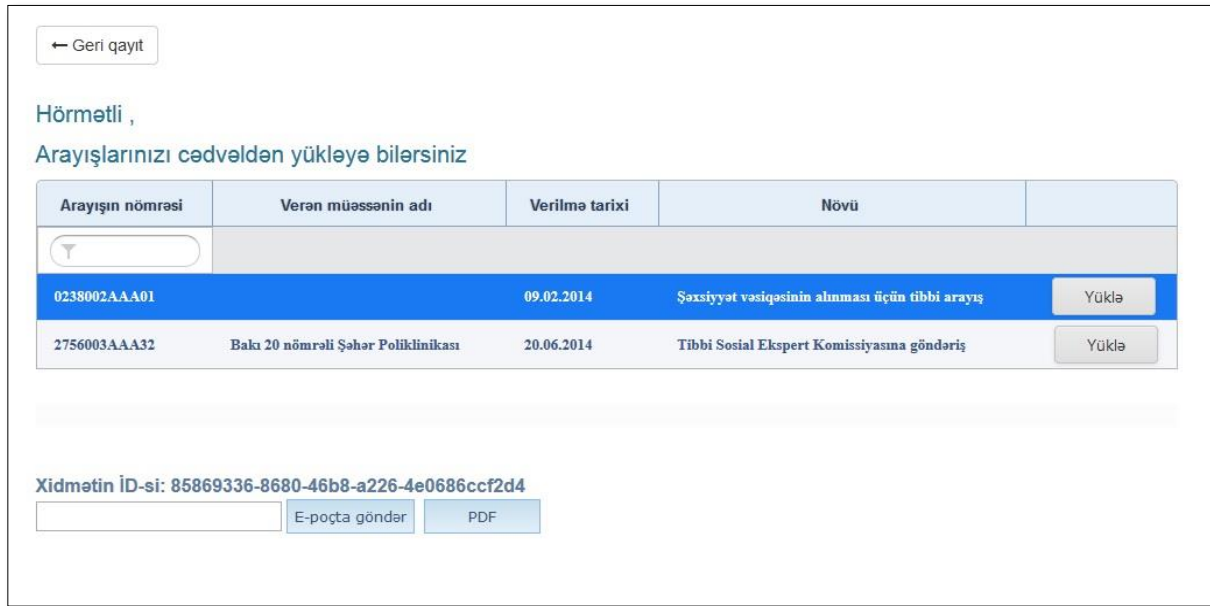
← Geri qayıt

Hörmətli ,

Arayışlarınızı cədvəldən yükləyə bilərsiniz

| Arayışın nömrəsi | Verən müəssənin adı | Verilmə tarixi | Növü | |
|---|---|---|---|---|
| | | | | |
| 0238002AAA01 | | 09.02.2014 | Şəxsiyyət vəsiqəsinin alınması üçün tibbi arayış | Yüklə |
| 2756003AAA32 | Bakı 20 nömrəli Şəhər Poliklinikası | 20.06.2014 | Tibbi Sosial Ekspert Komissiyasına göndəriş | Yüklə |

Xidmətin İD-si: 85869336-8680-46b8-a226-4e0686ccf2d4

E-poçta göndər PDF